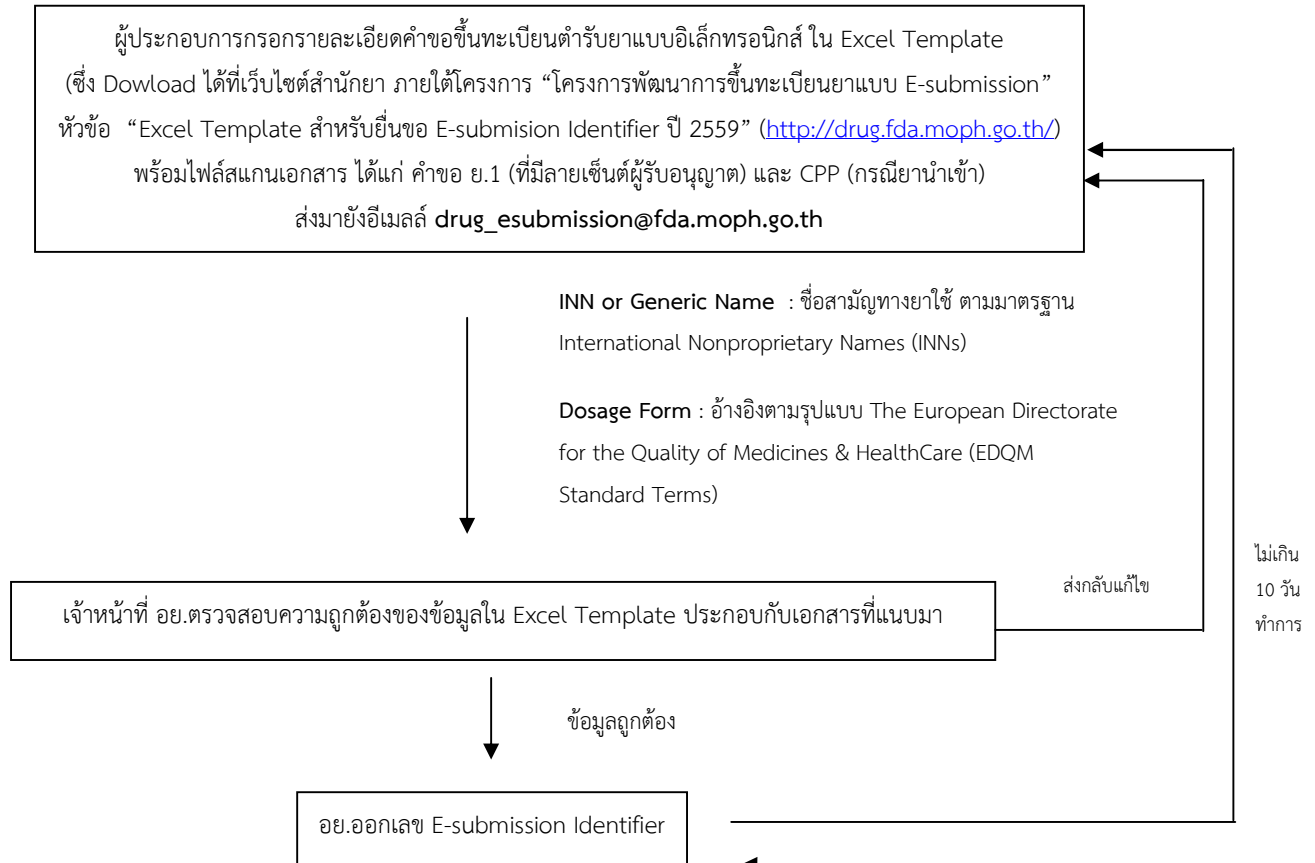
ผู้ประกอบการกรอกรายละเอียดคำขอขึ้นทะเบียนตำรับยาแบบอิเล็กทรอนิกส์ ใน Excel Template (ซึ่ง Dowload ได้ที่เว็บไซต์สำนักยา ภายใต้โครงการ “โครงการพัฒนาการขึ้นทะเบียนยาแบบ E-submission” หัวข้อ “Excel Template สำหรับยื่นขอ E-submision Identifier ปี 2559” (http://drug.fda.moph.go.th/) พร้อมไฟล์สแกนเอกสาร ได้แก่ คำขอ ย.1 (ที่มีลายเซ็นต์ผู้รับอนุญาต) และ CPP (กรณียานำเข้า) ส่งมายังอีเมลล์ drug_esubmission@fda.moph.go.th

INN or Generic Name : ชื่อสามัญทางยาใช้ ตามมาตรฐาน International Nonproprietary Names (INNs)

Dosage Form : อ้างอิงตามรุปแบบ The European Directorate for the Quality of Medicines & HealthCare (EDQM Standard Terms)

ส่งกลับแก้ไข

ไม่เกิน 10 วันทำการ

เจ้าหน้าที่ อย.ตรวจสอบความถูกต้องของข้อมูลใน Excel Template ประกอบกับเอกสารที่แนบมา

ข้อมูลถูกต้อง

อย.ออกเลข E-submission Identifier